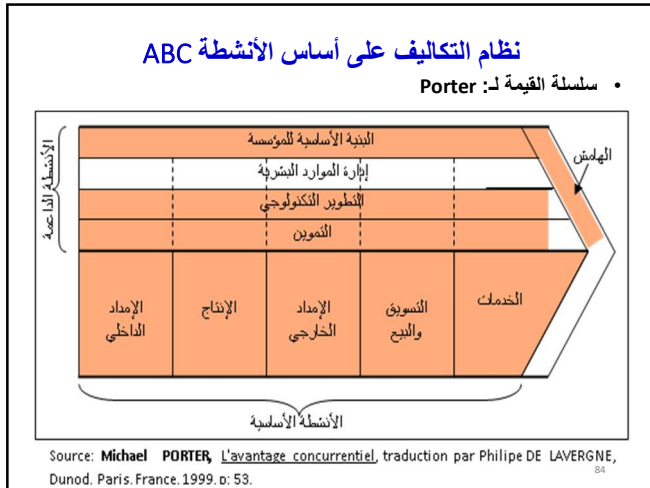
نظام التكاليف على أساس الأنشطة ABC

• سلسلة القيمة لـ: Porter

الأنشطة الداعمة

البنية الأساسية للمؤسسة
إدارة الموارد البشرية
التطوير التكنولوجي
التموين

الهامش

الإمداد الداخلي
الإنتاج
الإمداد الخارجي
التسويق والبيع
الخدمات

الأنشطة الأساسية

Source: Michael PORTER, L'avantage concurrentiel, traduction par Philipe DE LAVERGNE, Dunod. Paris. France. 1999. p: 53.

84